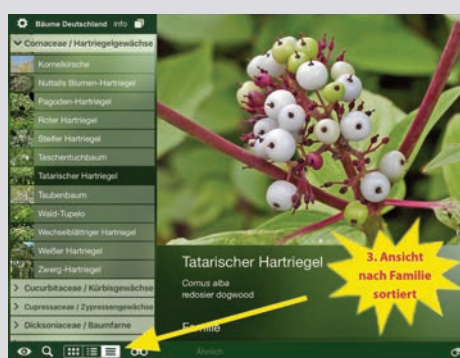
Bäume Deutschland Info

Cornaceae / Hartriegelgewächse

Kornelkirsche

Nuttalls Blumen-Hartriegel

Pagoden-Hartriegel

Roter Hartriegel

Steifer Hartriegel

Taschentuchbaum

Tatarischer Hartriegel

Taubenbaum

Wald-Tupelo

Wechselblättriger Hartriegel

Weißer Hartriegel

Zwerg-Hartriegel

Cucurbitaceae / Kürbisgewächse

Cupressaceae / Zypressengewächse

Dicksoniaceae / Baumfarne

Tatarischer Hartriegel

Cornus alba

redosier dogwood

Familie

Ähnlich

3. Ansicht nach Familie sortiert